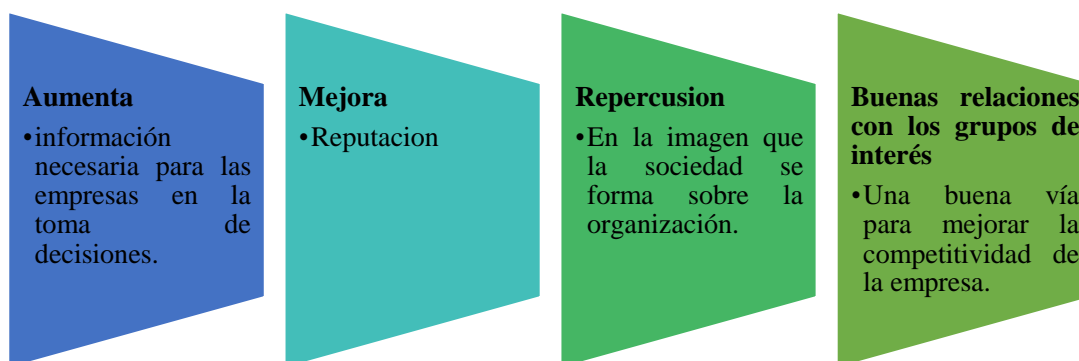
Aumenta
•información necesaria para las empresas en la toma de decisiones.

Mejora
•Reputacion

Repercusion
•En la imagen que la sociedad se forma sobre la organización.

Buenas relaciones con los grupos de interés
•Una buena vía para mejorar la competitividad de la empresa.